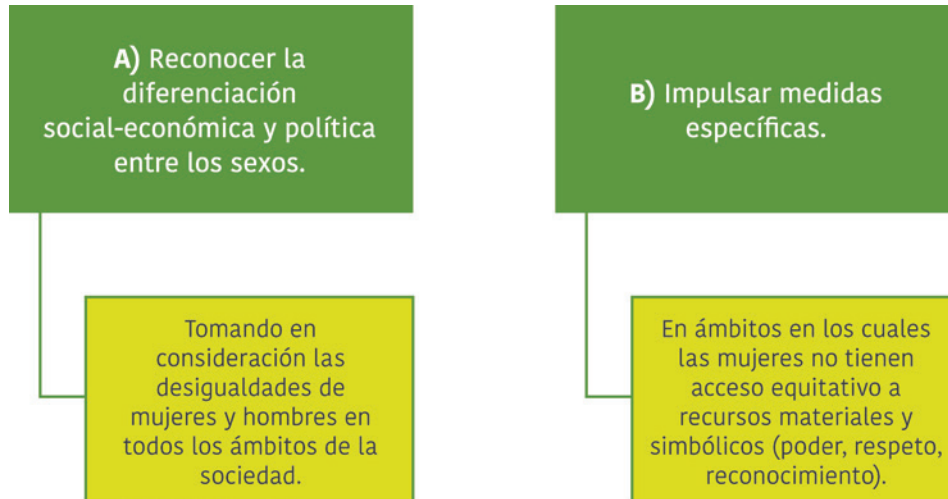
A) Reconocer la diferenciación social-económica y política entre los sexos.

Tomando en consideración las desigualdades de mujeres y hombres en todos los ámbitos de la sociedad.

B) Impulsar medidas específicas.

En ámbitos en los cuales las mujeres no tienen acceso equitativo a recursos materiales y simbólicos (poder, respeto, reconocimiento).